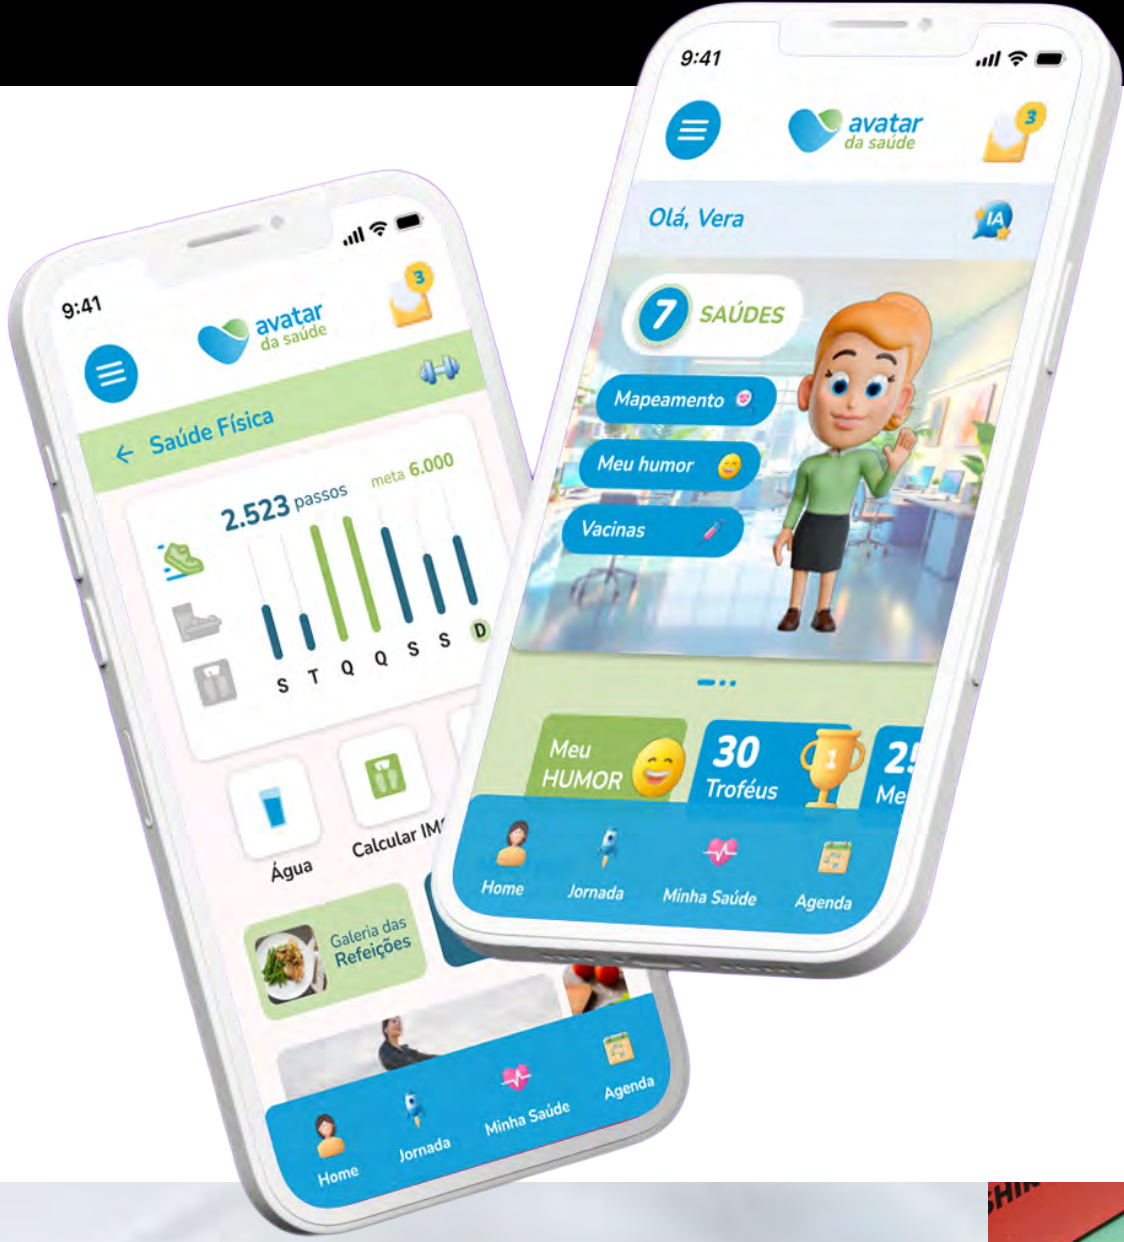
9:41

avatar
da saúde

3

Saúde Física

2.523 passos

meta 6.000

S T Q Q S S D

Água

Calcular IM

Galeria das Refeições

Home

Jornada

Minha Saúde

Agenda

9:41

avatar
da saúde

3

Olá, Vera

IA

7 SAÚDES

Mapeamento

Meu humor

Vacinas

Meu HUMOR

30 Troféus

2
Me

Home

Jornada

Minha Saúde

Agenda